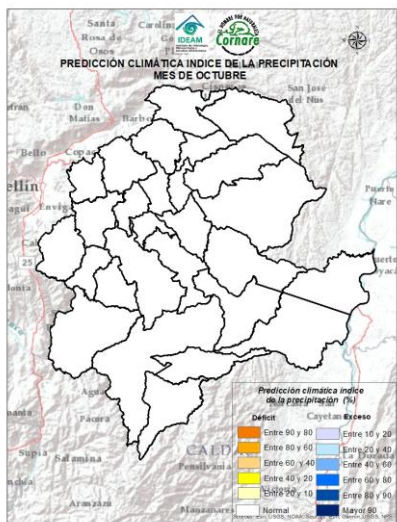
Santa
Rosa de
Osos
Carolina
IDEAM
Cornare
PREDICCIÓN CLIMÁTICA INDICE DE LA PRECIPITACIÓN
MES DE OCTUBRE
Cisneros
San José
del Nus
Don
Matías
Barbosa
Bello
Copacabana
Medellín
Itagüí
Envigado
Puerto
Nare
25
Puerto
La Dorada
Aguadas
Pácora
Supía
Salamina
CALDAS
Pensilvania
Aranzazu
Manzanares
Predicción climática indice de la precipitación (%)
Déficit
Exceso
Entre 90 y 80
Entre 80 y 60
Entre 60 y 40
Entre 40 y 20
Entre 20 y 10
Normal
Entre 10 y 20
Entre 20 y 40
Entre 40 y 60
Entre 60 y 80
Entre 80 y 90
Mayor 90
Cayetano
Sources: Esri, USGS, NOAA Sources: Esri, Garmin, USGS, NPS